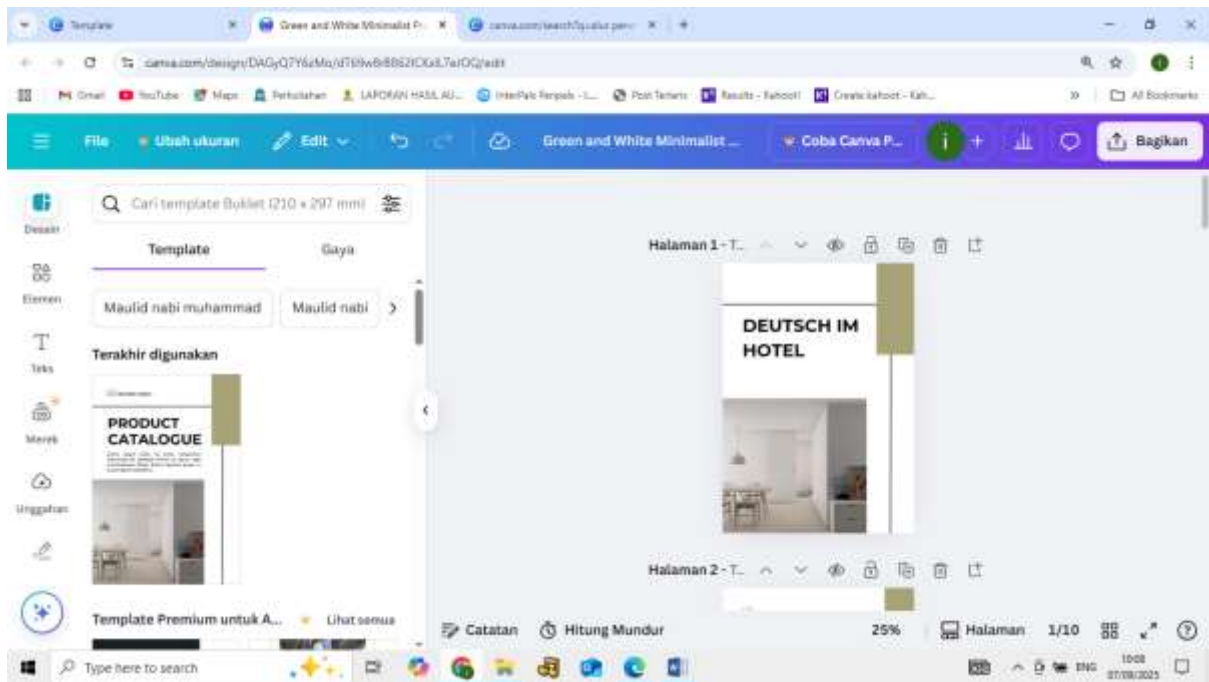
Template
Green and White Minimalist P...
canva.com/search?q=...
canva.com/design/DAGyQ7Y6zMo/dT69w8rB862lCKsIL7eiOQ/edit
Gmail YouTube Maps Perkuliahan LAPORAN HASIL AU... InterPals Penpals - I... Post Terkini Results - Kahoot! Create kahoot - Kah... All Bookmarks
File Ubah ukuran Edit Green and White Minimalist ... Coba Canva P... Bagikan
Desain
Elemen
Teks
Merek
Unggahan
Cari template Buklet (210 × 297 mm)
Template Gaya
Maulid nabi muhammad Maulid nabi
Terakhir digunakan
PRODUCT CATALOGUE
Template Premium untuk A... Lihat semua
Halaman 1 - T...
DEUTSCH IM HOTEL
Halaman 2 - T...
Catatan Hitung Mundur 25% Halaman 1/10
Type here to search
ENG 10:08 07/09/2025